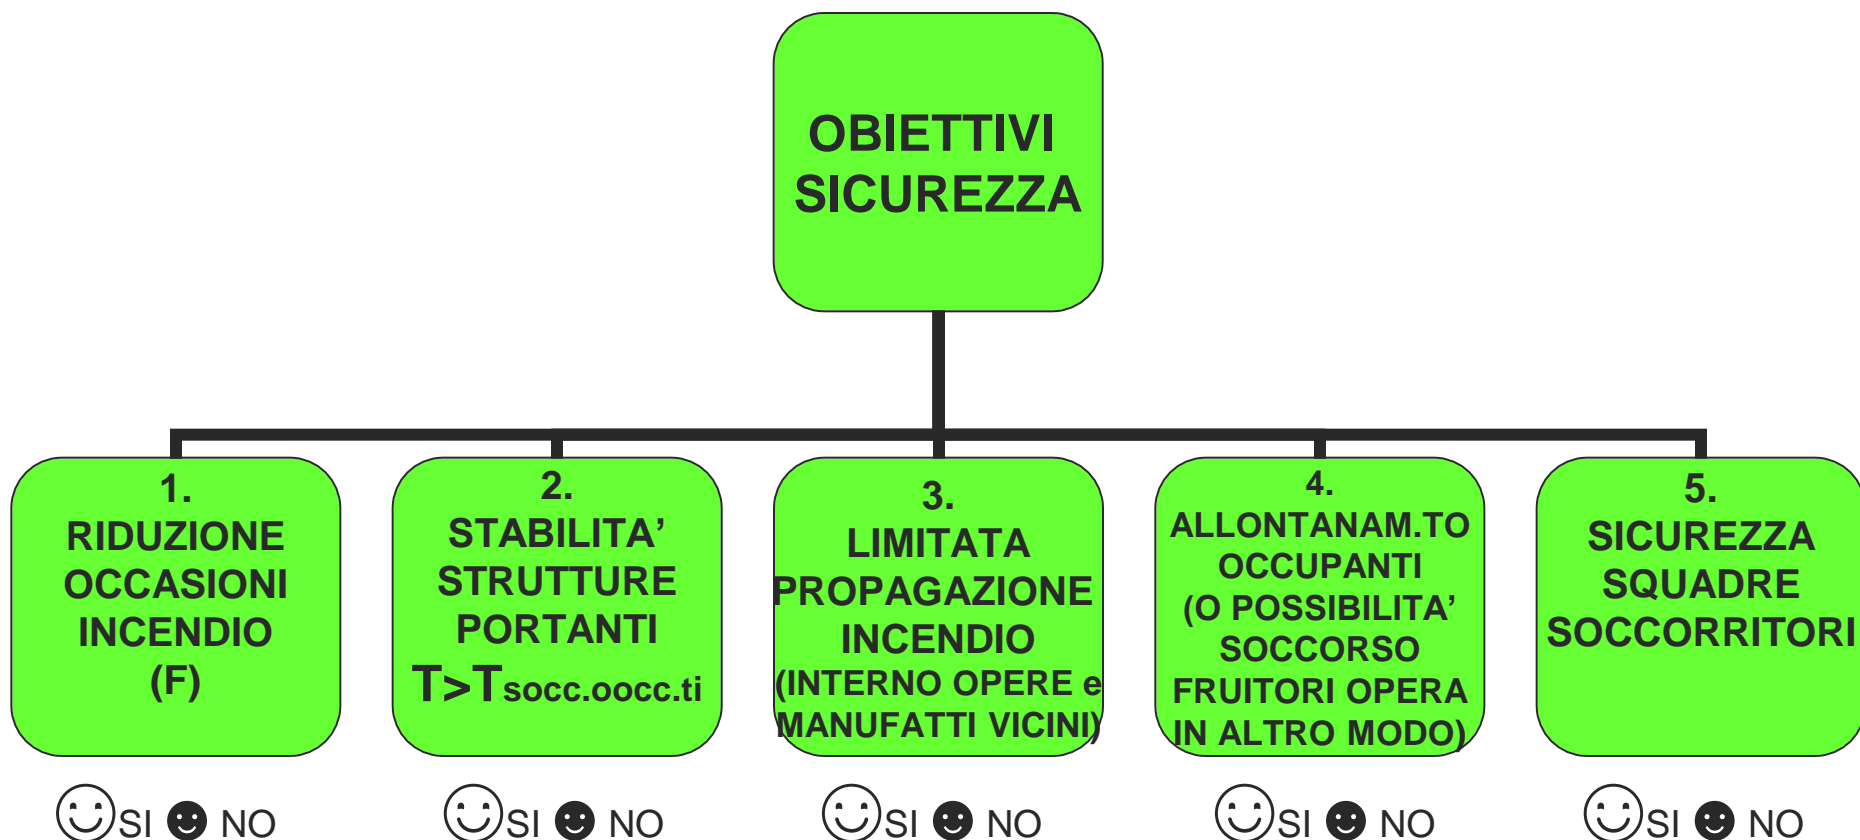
OBIETTIVI SICUREZZA

1.
RIDUZIONE OCCASIONI INCENDIO (F)

☺SI ☻ NO

2.
STABILITA' STRUTTURE PORTANTI
T>Tsocc.oocc.ti

☺SI ☻ NO

3.
LIMITATA PROPAGAZIONE INCENDIO (INTERNO OPERE e MANUFATTI VICINI)

☺SI ☻ NO

4.
ALLONTANAM.TO OCCUPANTI (O POSSIBILITA' SOCCORSO FRUITORI OPERA IN ALTRO MODO)

☺SI ☻ NO

5.
SICUREZZA SQUADRE SOCCORRITORI

☺SI ☻ NO